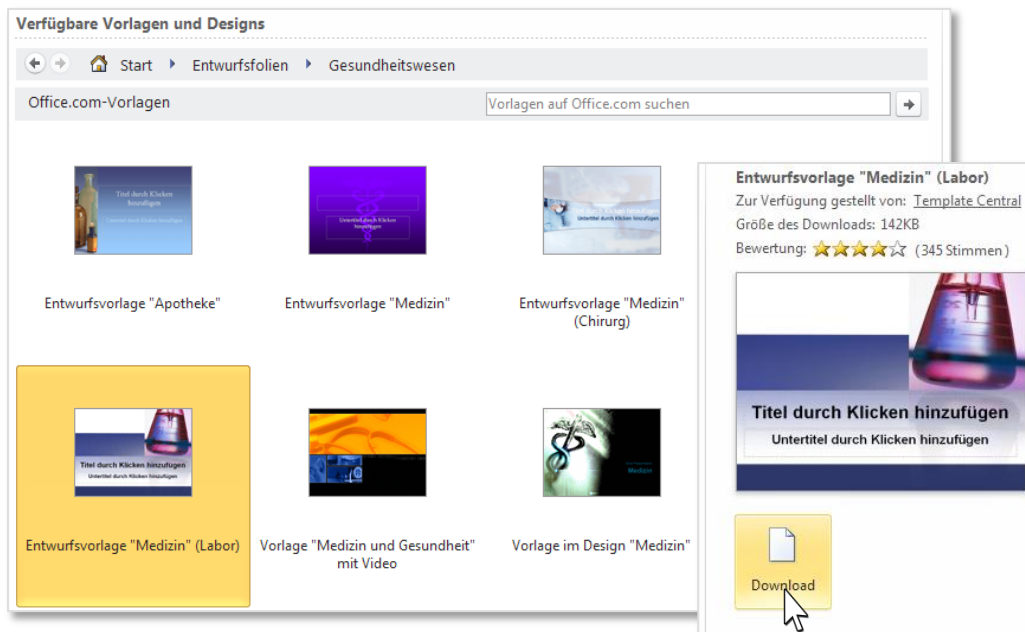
Verfügbare Vorlagen und Designs

Start ▸ Entwurfsfolien ▸ Gesundheitswesen

Office.com-Vorlagen

Vorlagen auf Office.com suchen

Titel durch Klicken hinzufügen
Untertitel durch Klicken hinzufügen

Entwurfsvorlage "Apotheke"

Untertitel durch Klicken hinzufügen

Entwurfsvorlage "Medizin"

Untertitel durch Klicken hinzufügen

Entwurfsvorlage "Medizin" (Chirurg)

Titel durch Klicken hinzufügen
Untertitel durch Klicken hinzufügen

Entwurfsvorlage "Medizin" (Labor)

Vorlage "Medizin und Gesundheit" mit Video

Medizin

Vorlage im Design "Medizin"

Entwurfsvorlage "Medizin" (Labor)
Zur Verfügung gestellt von: Template Central
Größe des Downloads: 142KB
Bewertung: (345 Stimmen)

Titel durch Klicken hinzufügen
Untertitel durch Klicken hinzufügen

Download